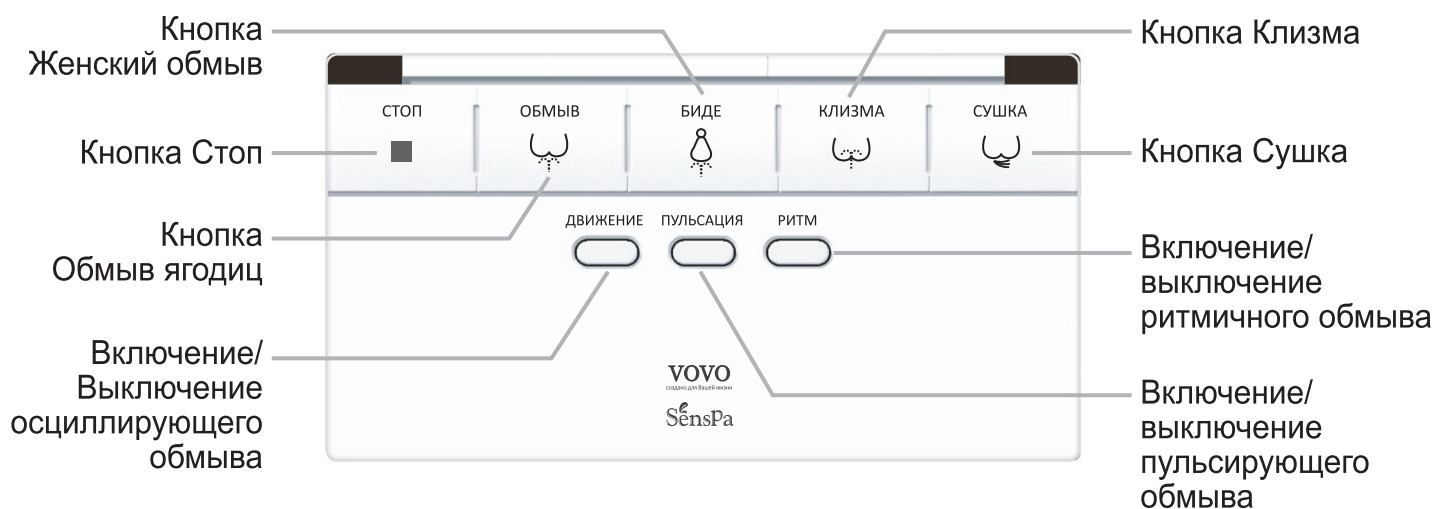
Кнопка Женский обмыв

Кнопка Клизма

СТОП

ОБМЫВ

БИДЕ

КЛИЗМА

СУШКА

Кнопка Стоп

Кнопка Сушка

Кнопка Обмыв ягодиц

ДВИЖЕНИЕ

ПУЛЬСАЦИЯ

РИТМ

Включение/ выключение ритмичного обмыва

Включение/ Выключение осциллирующего обмыва

VOVO
создано для Вашей жизни

SensPa

Включение/ выключение пульсирующего обмыва